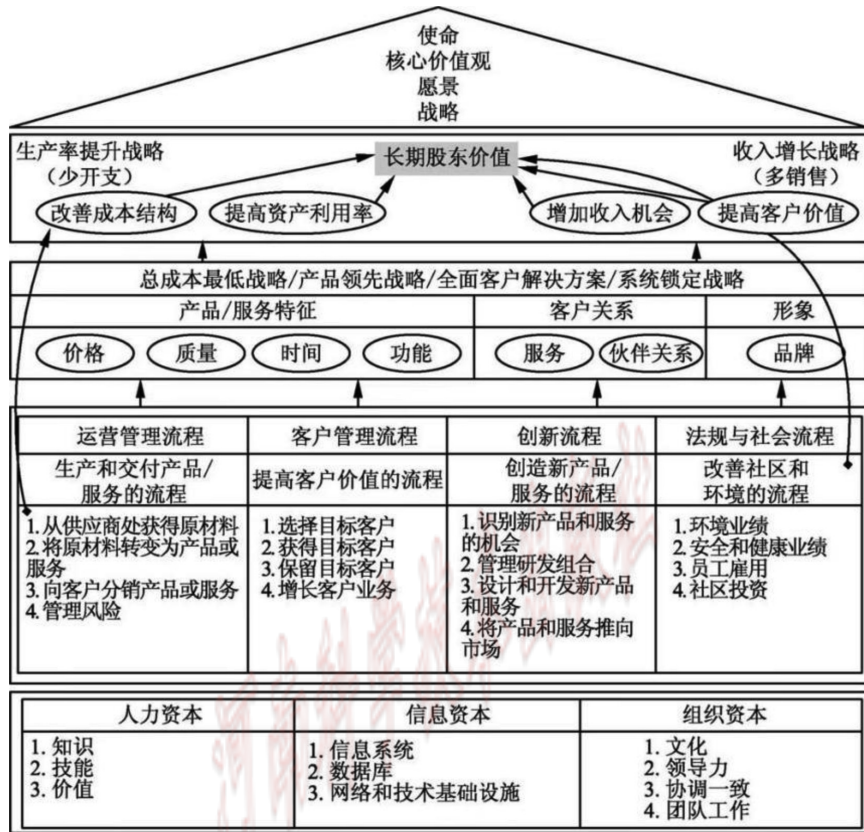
使命
核心价值观
愿景
战略

生产率提升战略
（少开支）

长期股东价值

收入增长战略
（多销售）

改善成本结构

提高资产利用率

增加收入机会

提高客户价值

总成本最低战略/产品领先战略/全面客户解决方案/系统锁定战略

| 产品/服务特征 | | | | 客户关系 | | 形象 |
|---|---|---|---|---|---|---|
| 价格 | 质量 | 时间 | 功能 | 服务 | 伙伴关系 | 品牌 |

| 运营管理流程 | 客户管理流程 | 创新流程 | 法规与社会流程 |
|---|---|---|---|
| 生产和交付产品/服务的流程 | 提高客户价值的流程 | 创造新产品/服务的流程 | 改善社区和环境的流程 |
| 1. 从供应商处获得原材料 2. 将原材料转变为产品或服务 3. 向客户分销产品或服务 4. 管理风险 | 1. 选择目标客户 2. 获得目标客户 3. 保留目标客户 4. 增长客户业务 | 1. 识别新产品和服务的机会 2. 管理研发组合 3. 设计和开发新产品和服务 4. 将产品和服务推向市场 | 1. 环境业绩 2. 安全和健康业绩 3. 员工雇用 4. 社区投资 |

| 人力资本 | 信息资本 | 组织资本 |
|---|---|---|
| 1. 知识 2. 技能 3. 价值 | 1. 信息系统 2. 数据库 3. 网络和技术基础设施 | 1. 文化 2. 领导力 3. 协调一致 4. 团队工作 |